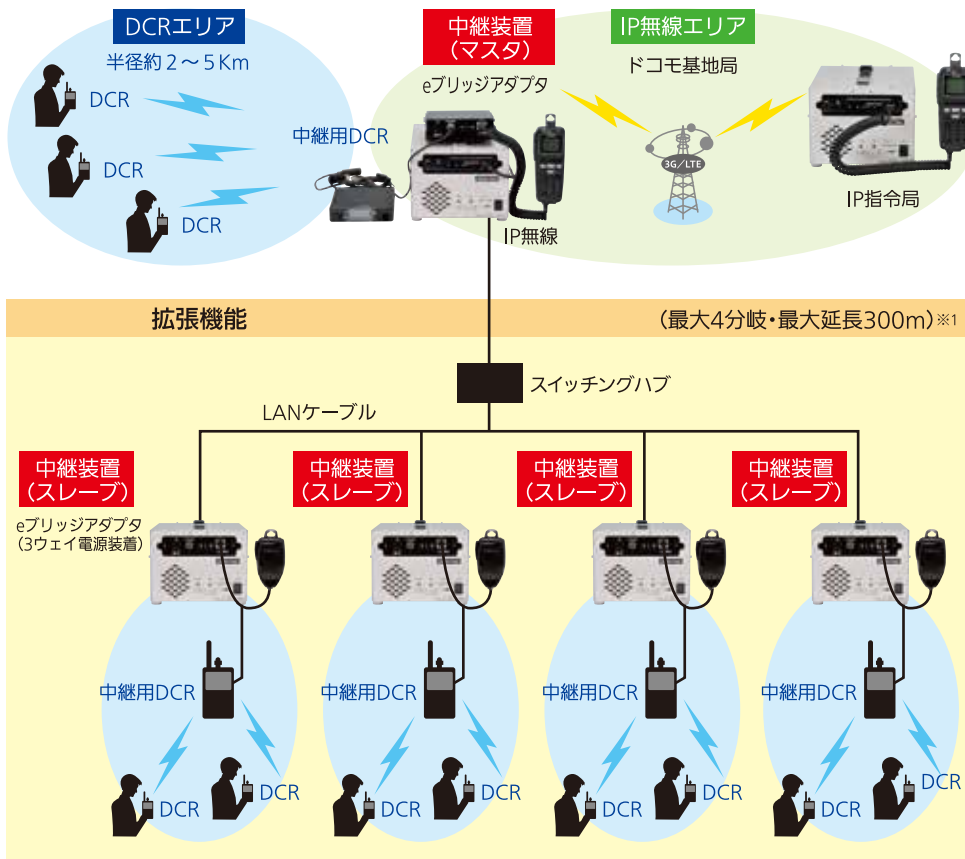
DCRエリア
半径約２～５Km
DCR
DCR
DCR
中継用DCR
中継装置
（マスタ）
eブリッジアダプタ
IP無線
IP無線エリア
ドコモ基地局
3G/LTE
IP指令局

拡張機能
（最大4分岐・最大延長300m）※1

スイッチングハブ
LANケーブル

中継装置
（スレーブ）
eブリッジアダプタ
（3ウェイ電源装着）
中継用DCR
DCR
DCR

中継装置
（スレーブ）
中継用DCR
DCR
DCR

中継装置
（スレーブ）
中継用DCR
DCR
DCR

中継装置
（スレーブ）
中継用DCR
DCR
DCR